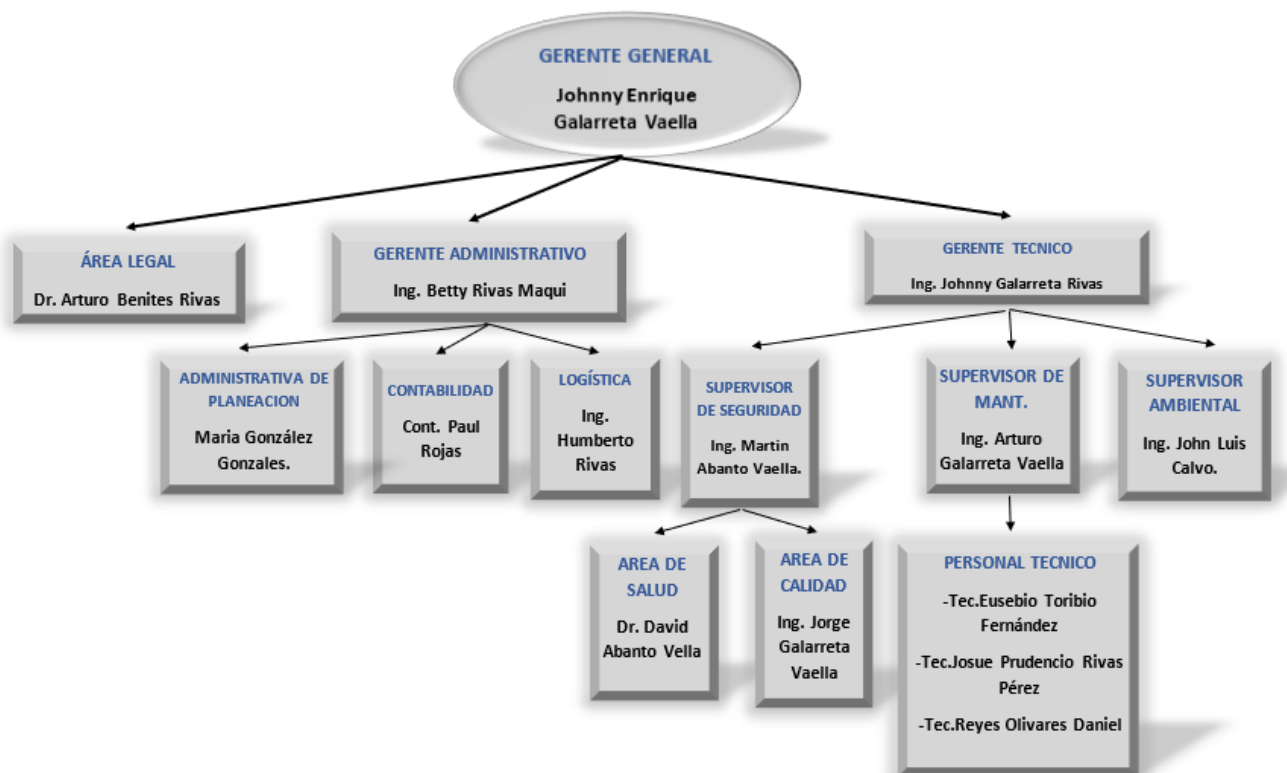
GERENTE GENERAL
Johnny Enrique Galarreta Vaella

ÁREA LEGAL
Dr. Arturo Benites Rivas

GERENTE ADMINISTRATIVO
Ing. Betty Rivas Maqui

GERENTE TECNICO
Ing. Johnny Galarreta Rivas

ADMINISTRATIVA DE PLANEACION
Maria González Gonzales.

CONTABILIDAD
Cont. Paul Rojas

LOGÍSTICA
Ing. Humberto Rivas

SUPERVISOR DE SEGURIDAD
Ing. Martin Abanto Vaella.

SUPERVISOR DE MANT.
Ing. Arturo Galarreta Vaella

SUPERVISOR AMBIENTAL
Ing. John Luis Calvo.

AREA DE SALUD
Dr. David Abanto Vella

AREA DE CALIDAD
Ing. Jorge Galarreta Vaella

PERSONAL TECNICO
-Tec.Eusebio Toribio Fernández
-Tec.Josue Prudencio Rivas Pérez
-Tec.Reyes Olivares Daniel